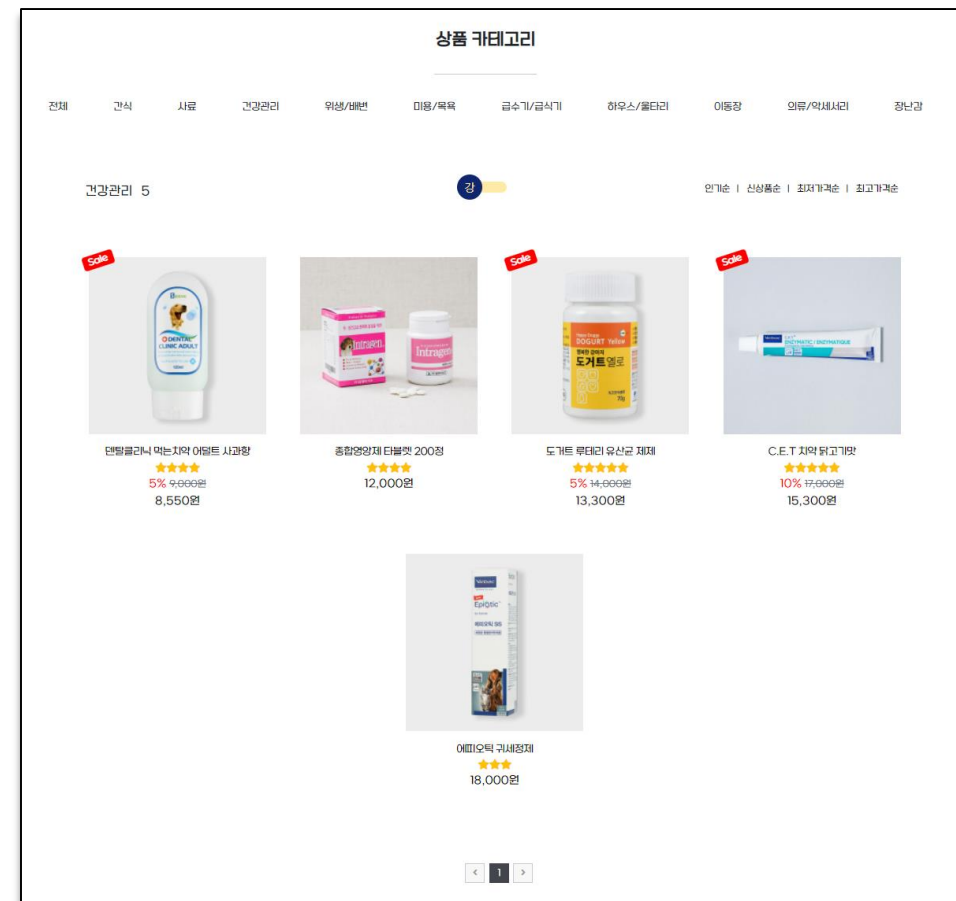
상품 카테고리

전체 간식 사료 건강관리 위생/배변 미용/목욕 급수기/급식기 하우스/울타리 이동장 의류/악세서리 장난감

건강관리 5

강

인기순 | 신상품순 | 최저가격순 | 최고가격순

Sale

DENTAL CLINIC ADULT

덴탈클리닉 먹는치약 어덜트 사과향

★★★★

5% ~~9,000원~~

8,550원

Intragen

종합영양제 타블렛 200정

★★★★

12,000원

Sale

DOGURT Yellow

도거트옐로

도거트 루테리 유산균 제제

★★★★★

5% ~~14,000원~~

13,300원

Sale

C.E.T 치약 닭고기맛

★★★★★

10% ~~17,000원~~

15,300원

Virbac

Epiotic

에피오틱 귀세정제

★★★

18,000원

< 1 >